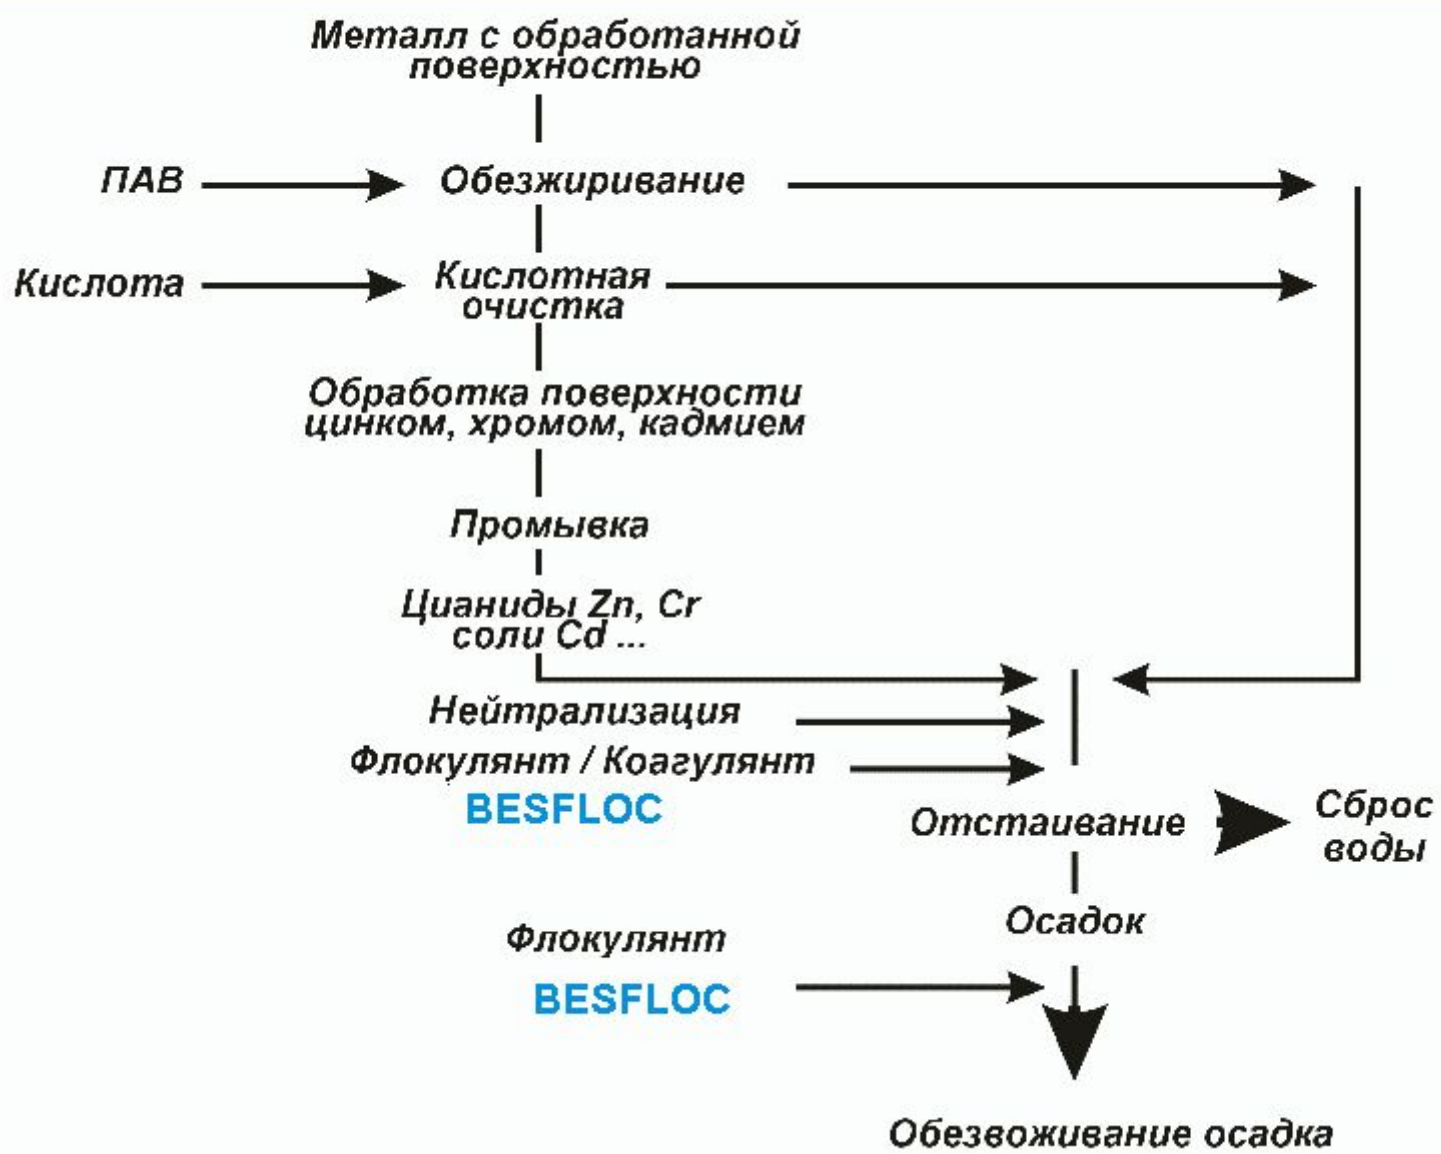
Металл с обработанной поверхностью

ПАВ

Обезжиривание

Кислота

Кислотная очистка

Обработка поверхности цинком, хромом, кадмием

Промывка

Цианиды Zn, Cr соли Cd ...

Нейтрализация

Флокулянт / Коагулянт

BESFLOC

Отстаивание

Сброс воды

Осадок

Флокулянт

BESFLOC

Обезвоживание осадка